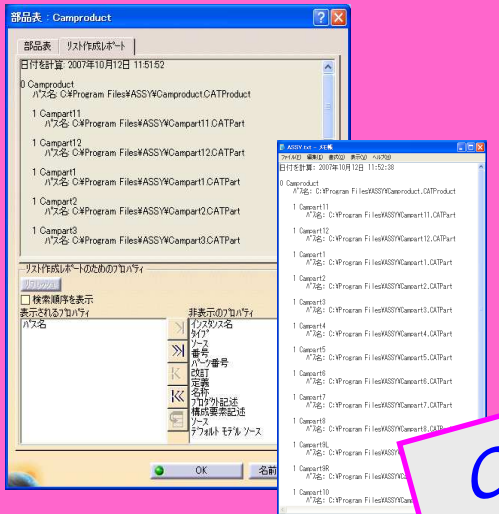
部品表：Camproduct

部品表　リスト作成レポート

日付を計算: 2007年10月12日 11:51:52

0 Camproduct
パス名: C:¥Program Files¥ASSY¥Camproduct.CATProduct

1 Campart11
パス名: C:¥Program Files¥ASSY¥Campart11.CATPart

1 Campart12
パス名: C:¥Program Files¥ASSY¥Campart12.CATPart

1 Campart1
パス名: C:¥Program Files¥ASSY¥Campart1.CATPart

1 Campart2
パス名: C:¥Program Files¥ASSY¥Campart2.CATPart

1 Campart3
パス名: C:¥Program Files¥ASSY¥Campart3.CATPart

リスト作成レポートのためのプロパティ
プロパティ
検索順序を表示
表示されるプロパティ
パス名
非表示のプロパティ
インスタンス名
タイプ
ソース
番号
パーツ番号
改訂
定義
名称
プロダクト記述
構成要素記述
ソース
デフォルト モデル ソース

OK　名前

ASSY.txt - メモ帳
ファイル(F) 編集(E) 書式(O) 表示(V) ヘルプ(H)
日付を計算: 2007年10月12日 11:52:38

0 Camproduct
パス名: C:¥Program Files¥ASSY¥Camproduct.CATProduct

1 Campart11
パス名: C:¥Program Files¥ASSY¥Campart11.CATPart

1 Campart12
パス名: C:¥Program Files¥ASSY¥Campart12.CATPart

1 Campart1
パス名: C:¥Program Files¥ASSY¥Campart1.CATPart

1 Campart2
パス名: C:¥Program Files¥ASSY¥Campart2.CATPart

1 Campart3
パス名: C:¥Program Files¥ASSY¥Campart3.CATPart

1 Campart4
パス名: C:¥Program Files¥ASSY¥Campart4.CATPart

1 Campart5
パス名: C:¥Program Files¥ASSY¥Campart5.CATPart

1 Campart6
パス名: C:¥Program Files¥ASSY¥Campart6.CATPart

1 Campart7
パス名: C:¥Program Files¥ASSY¥Campart7.CATPart

1 Campart8
パス名: C:¥Program Files¥ASSY¥Campart8.CATP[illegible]

1 Campart8L
パス名: C:¥Program Files¥ASSY¥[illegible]

1 Campart8R
パス名: C:¥Program Files¥ASSY¥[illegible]

1 Campart10
パス名: C:¥Program Files¥ASSY¥Cam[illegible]

C